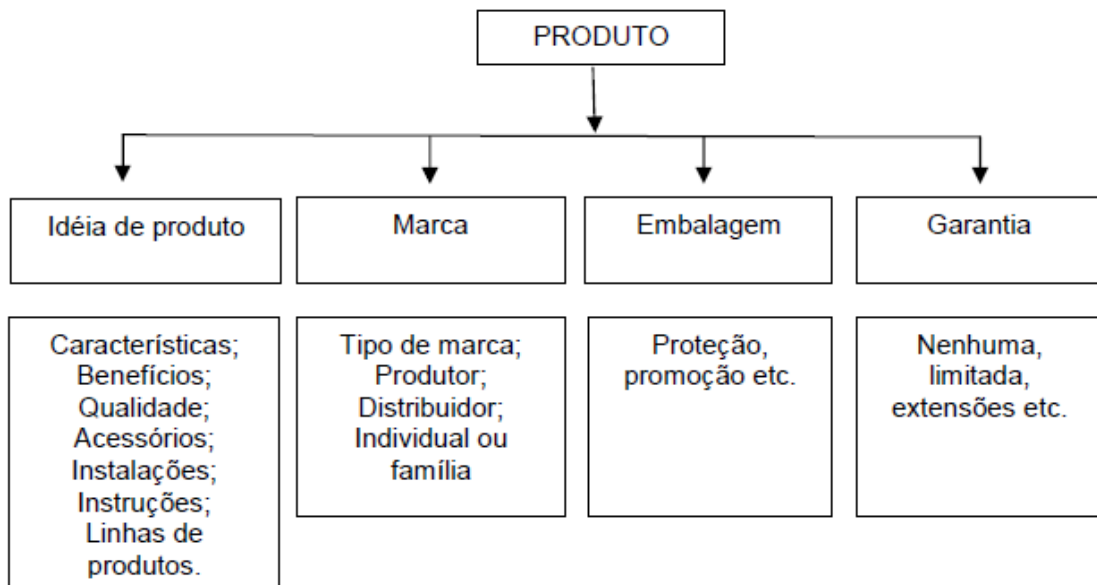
PRODUTO

Idéia de produto

Características;
Benefícios;
Qualidade;
Acessórios;
Instalações;
Instruções;
Linhas de produtos.

Marca

Tipo de marca;
Produtor;
Distribuidor;
Individual ou família

Embalagem

Proteção, promoção etc.

Garantia

Nenhuma, limitada, extensões etc.